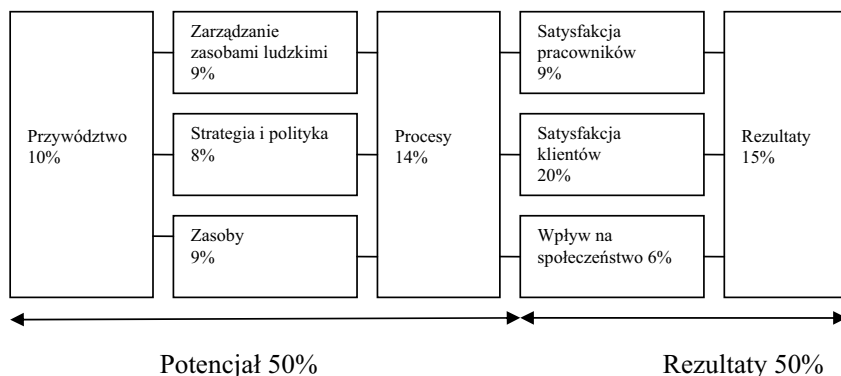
Przywództwo 10%

Zarządzanie zasobami ludzkimi 9%

Strategia i polityka 8%

Zasoby 9%

Procesy 14%

Satysfakcja pracowników 9%

Satysfakcja klientów 20%

Wpływ na społeczeństwo 6%

Rezultaty 15%

Potencjał 50%

Rezultaty 50%